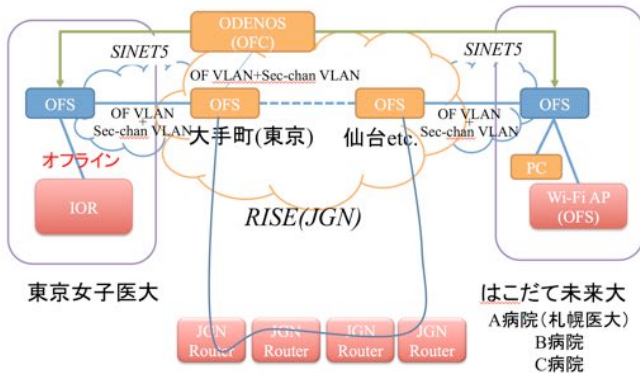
ODENOS
(OFC)

SINET5

SINET5

OF VLAN+Sec-chan VLAN

OFS

OFS

OFS

OFS

OF VLAN
Sec-chan VLAN

OF VLAN
Sec-chan VLAN

大手町(東京)

仙台etc.

オフライン

PC

IOR

Wi-Fi AP
(OFS)

RISE(JGN)

東京女子医大

はこだて未来大

A病院（札幌医大）
B病院
C病院

JGN
Router

JGN
Router

JGN
Router

JGN
Router